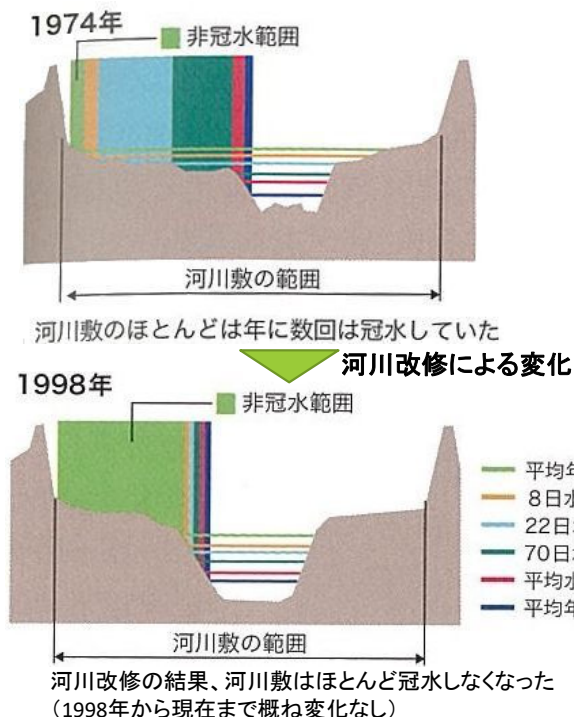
1974年

非冠水範囲

河川敷の範囲

河川敷のほとんどは年に数回は冠水していた

河川改修による変化

1998年

非冠水範囲

平均年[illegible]
8日水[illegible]
22日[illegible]
70日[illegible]
平均水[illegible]
平均年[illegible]

河川敷の範囲

河川改修の結果、河川敷はほとんど冠水しなくなった
(1998年から現在まで概ね変化なし)